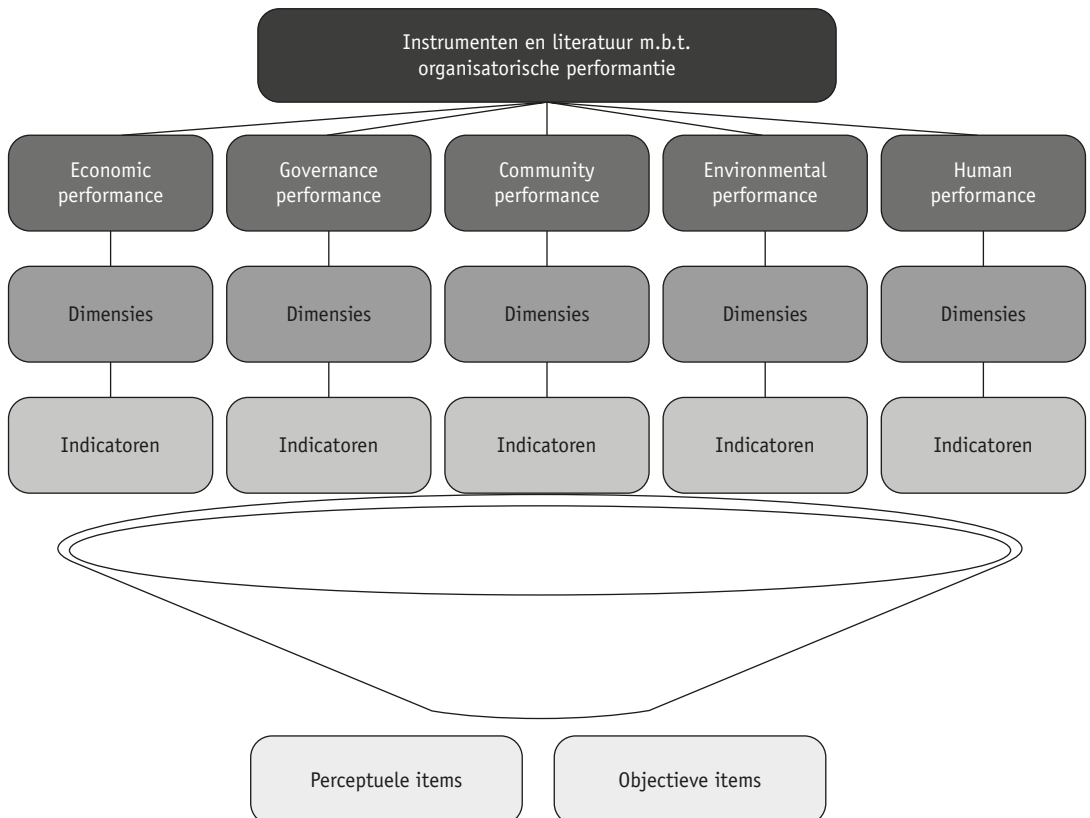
Instrumenten en literatuur m.b.t. organisatorische performantie

Economic performance

Governance performance

Community performance

Environmental performance

Human performance

Dimensies

Dimensies

Dimensies

Dimensies

Dimensies

Indicatoren

Indicatoren

Indicatoren

Indicatoren

Indicatoren

Perceptuele items

Objectieve items